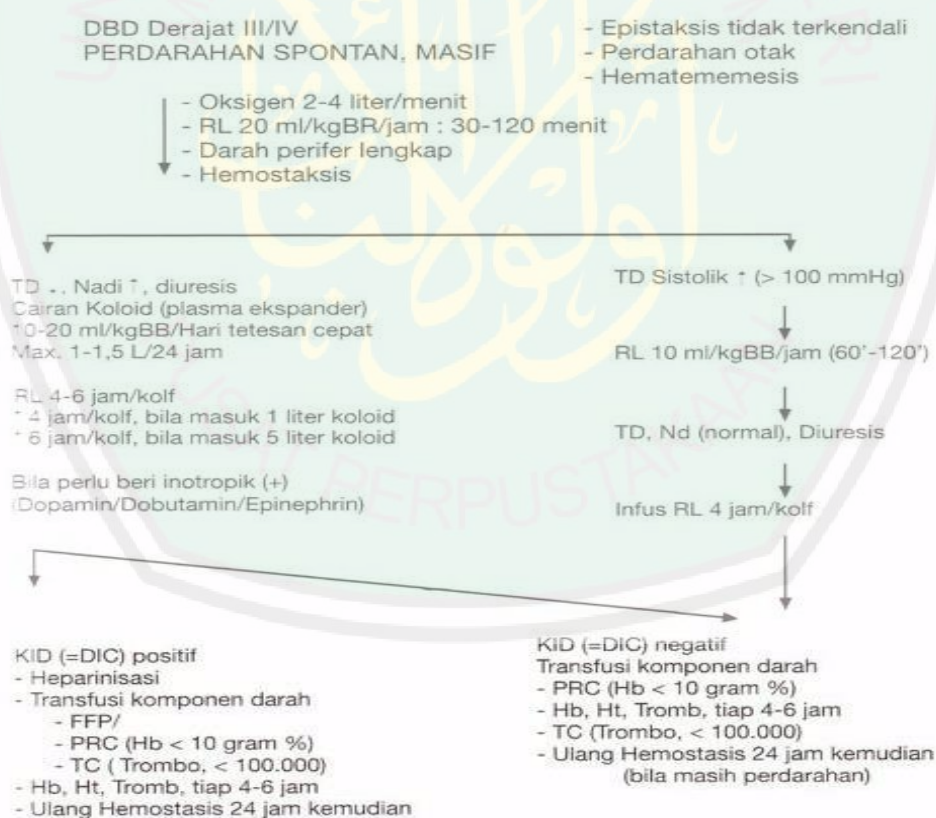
DBD Derajat III/IV
PERDARAHAN SPONTAN, MASIF

- Epistaksis tidak terkendali
- Perdarahan otak
- Hematememesis

- Oksigen 2-4 liter/menit
- RL 20 ml/kgBR/jam : 30-120 menit
- Darah perifer lengkap
- Hemostaksis

TD ↓, Nadi ↑, diuresis
Cairan Koloid (plasma ekspander)
10-20 ml/kgBB/Hari tetesan cepat
Max. 1-1,5 L/24 jam

RL 4-6 jam/kolf
↑ 4 jam/kolf, bila masuk 1 liter koloid
↑ 6 jam/kolf, bila masuk 5 liter koloid

Bila perlu beri inotropik (+)
(Dopamin/Dobutamin/Epinephrin)

TD Sistolik ↑ (> 100 mmHg)

RL 10 ml/kgBB/jam (60'-120')

TD, Nd (normal), Diuresis

Infus RL 4 jam/kolf

KID (=DIC) positif
- Heparinisasi
- Transfusi komponen darah
- FFP/
- PRC (Hb < 10 gram %)
- TC ( Trombo, < 100.000)
- Hb, Ht, Tromb, tiap 4-6 jam
- Ulang Hemostasis 24 jam kemudian

KID (=DIC) negatif
Transfusi komponen darah
- PRC (Hb < 10 gram %)
- Hb, Ht, Tromb, tiap 4-6 jam
- TC (Trombo, < 100.000)
- Ulang Hemostasis 24 jam kemudian
(bila masih perdarahan)